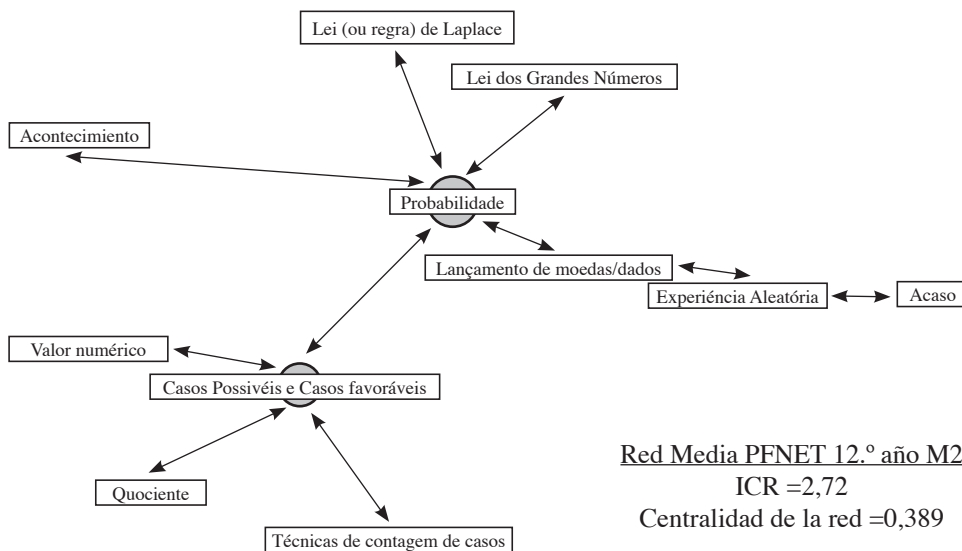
Lei (ou regra) de Laplace

Lei dos Grandes Números

Acontecimiento

Probabilidade

Lançamento de moedas/dados

Experiência Aleatória

Acaso

Valor numérico

Casos Possivéis e Casos favoráveis

Quociente

Técnicas de contagem de casos

Red Media PFNET 12.º año M2
ICR =2,72
Centralidad de la red =0,389